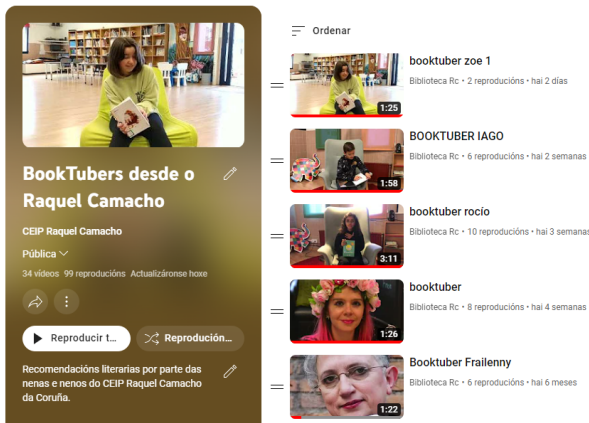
BookTubers desde o Raquel Camacho

CEIP Raquel Camacho

Pública

34 vídeos 99 reproducións Actualizáronse hoxe

Reproducir t...

Reprodución...

Recomendacións literarias por parte das nenas e nenos do CEIP Raquel Camacho da Coruña.

Ordenar

1:25
booktuber zoe 1
Biblioteca Rc • 2 reproducións • hai 2 días

1:58
BOOKTUBER IAGO
Biblioteca Rc • 6 reproducións • hai 2 semanas

3:11
booktuber rocío
Biblioteca Rc • 10 reproducións • hai 3 semanas

1:26
booktuber
Biblioteca Rc • 8 reproducións • hai 4 semanas

1:22
Booktuber Frailenny
Biblioteca Rc • 6 reproducións • hai 6 meses